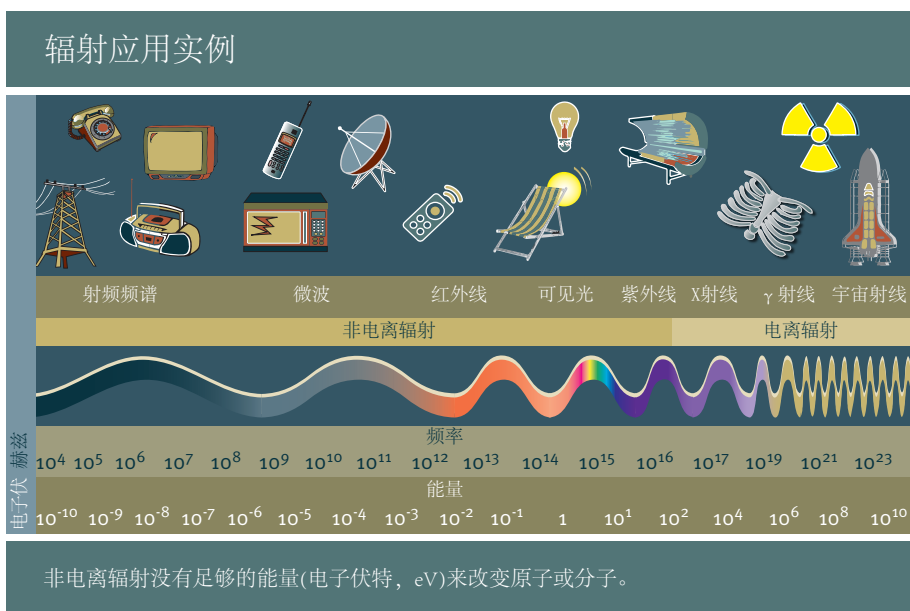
辐射应用实例

射频频谱 微波 红外线 可见光 紫外线 X射线 γ射线 宇宙射线

非电离辐射 电离辐射

频率

赫兹 $10^4$ $10^5$ $10^6$ $10^7$ $10^8$ $10^9$ $10^{10}$ $10^{11}$ $10^{12}$ $10^{13}$ $10^{14}$ $10^{15}$ $10^{16}$ $10^{17}$ $10^{19}$ $10^{21}$ $10^{23}$

能量

电子伏 $10^{-10}$ $10^{-9}$ $10^{-8}$ $10^{-7}$ $10^{-6}$ $10^{-5}$ $10^{-4}$ $10^{-3}$ $10^{-2}$ $10^{-1}$ 1 $10^1$ $10^2$ $10^4$ $10^6$ $10^8$ $10^{10}$

非电离辐射没有足够的能量(电子伏特，eV)来改变原子或分子。